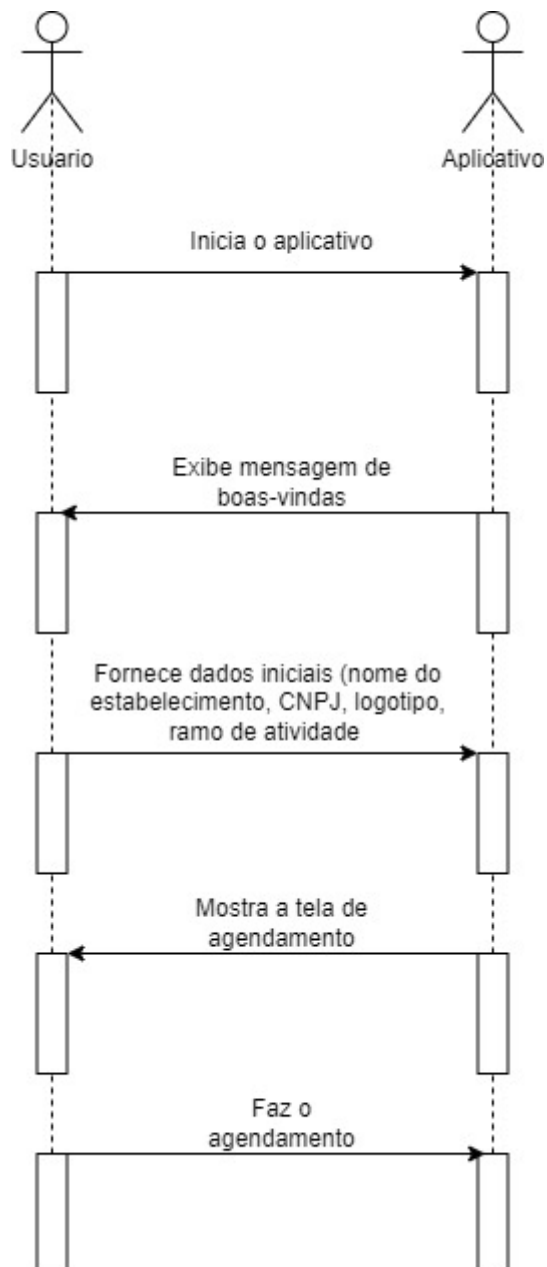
Usuario

Aplicativo

Inicia o aplicativo

Exibe mensagem de boas-vindas

Fornece dados iniciais (nome do estabelecimento, CNPJ, logotipo, ramo de atividade

Mostra a tela de agendamento

Faz o agendamento